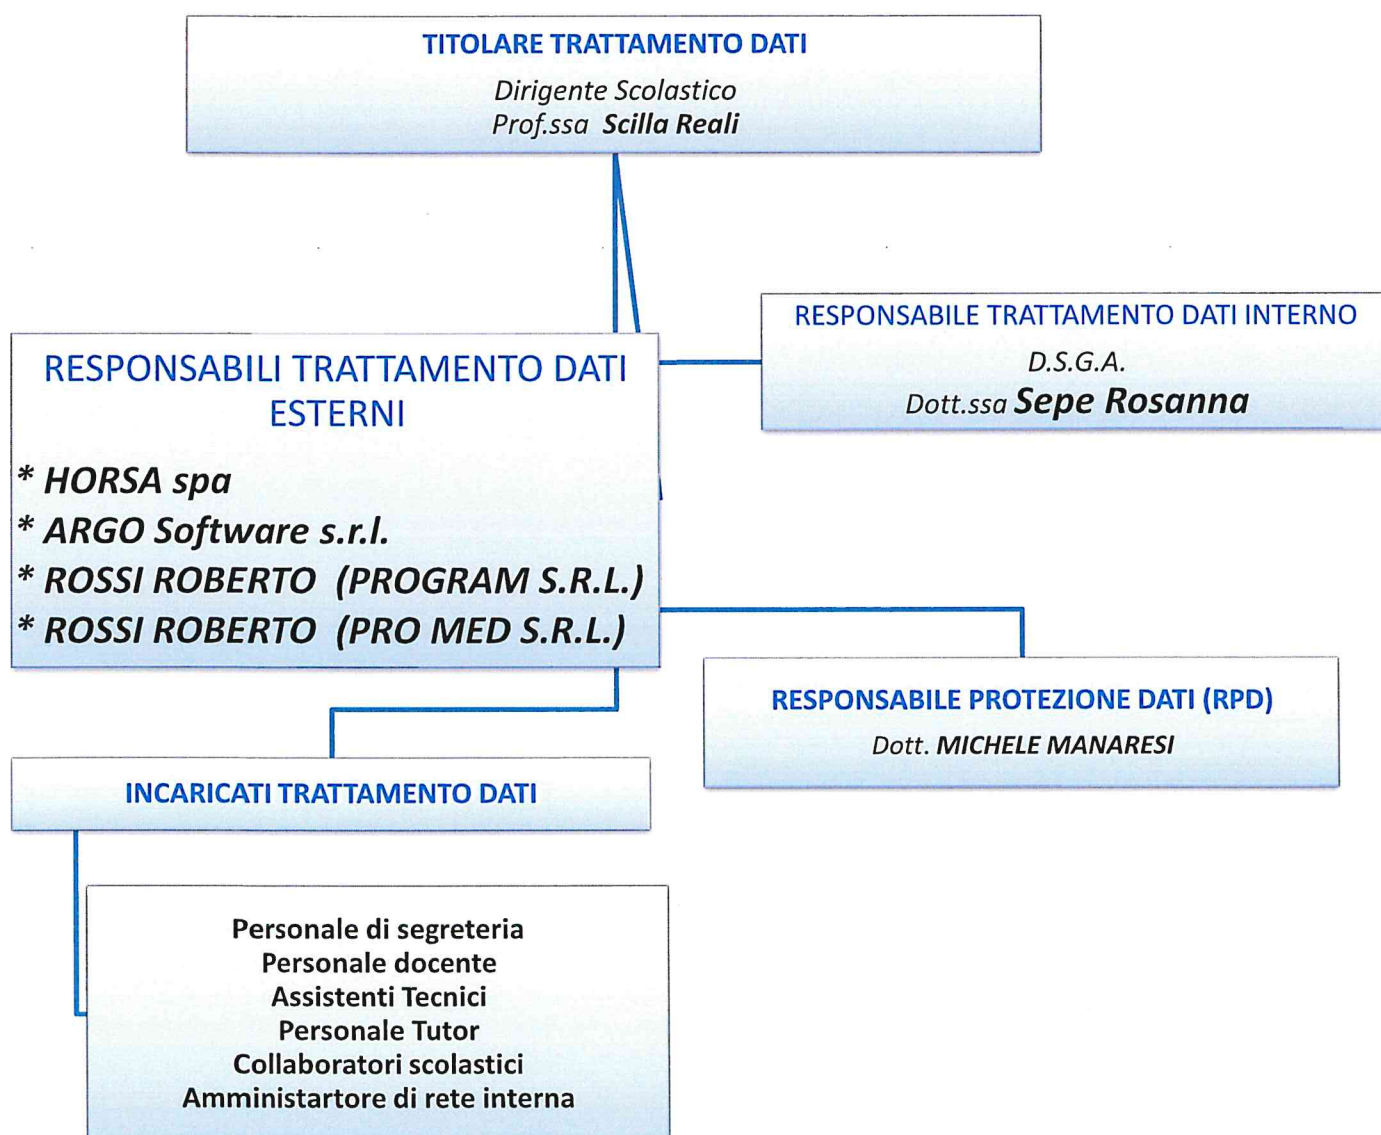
TITOLARE TRATTAMENTO DATI

Dirigente Scolastico
Prof.ssa Scilla Reali

RESPONSABILE TRATTAMENTO DATI INTERNO

D.S.G.A.
Dott.ssa Sepe Rosanna

RESPONSABILI TRATTAMENTO DATI ESTERNI

* HORSA spa
* ARGO Software s.r.l.
* ROSSI ROBERTO (PROGRAM S.R.L.)
* ROSSI ROBERTO (PRO MED S.R.L.)

RESPONSABILE PROTEZIONE DATI (RPD)

Dott. MICHELE MANARESI

INCARICATI TRATTAMENTO DATI

Personale di segreteria
Personale docente
Assistenti Tecnici
Personale Tutor
Collaboratori scolastici
Amministartore di rete interna